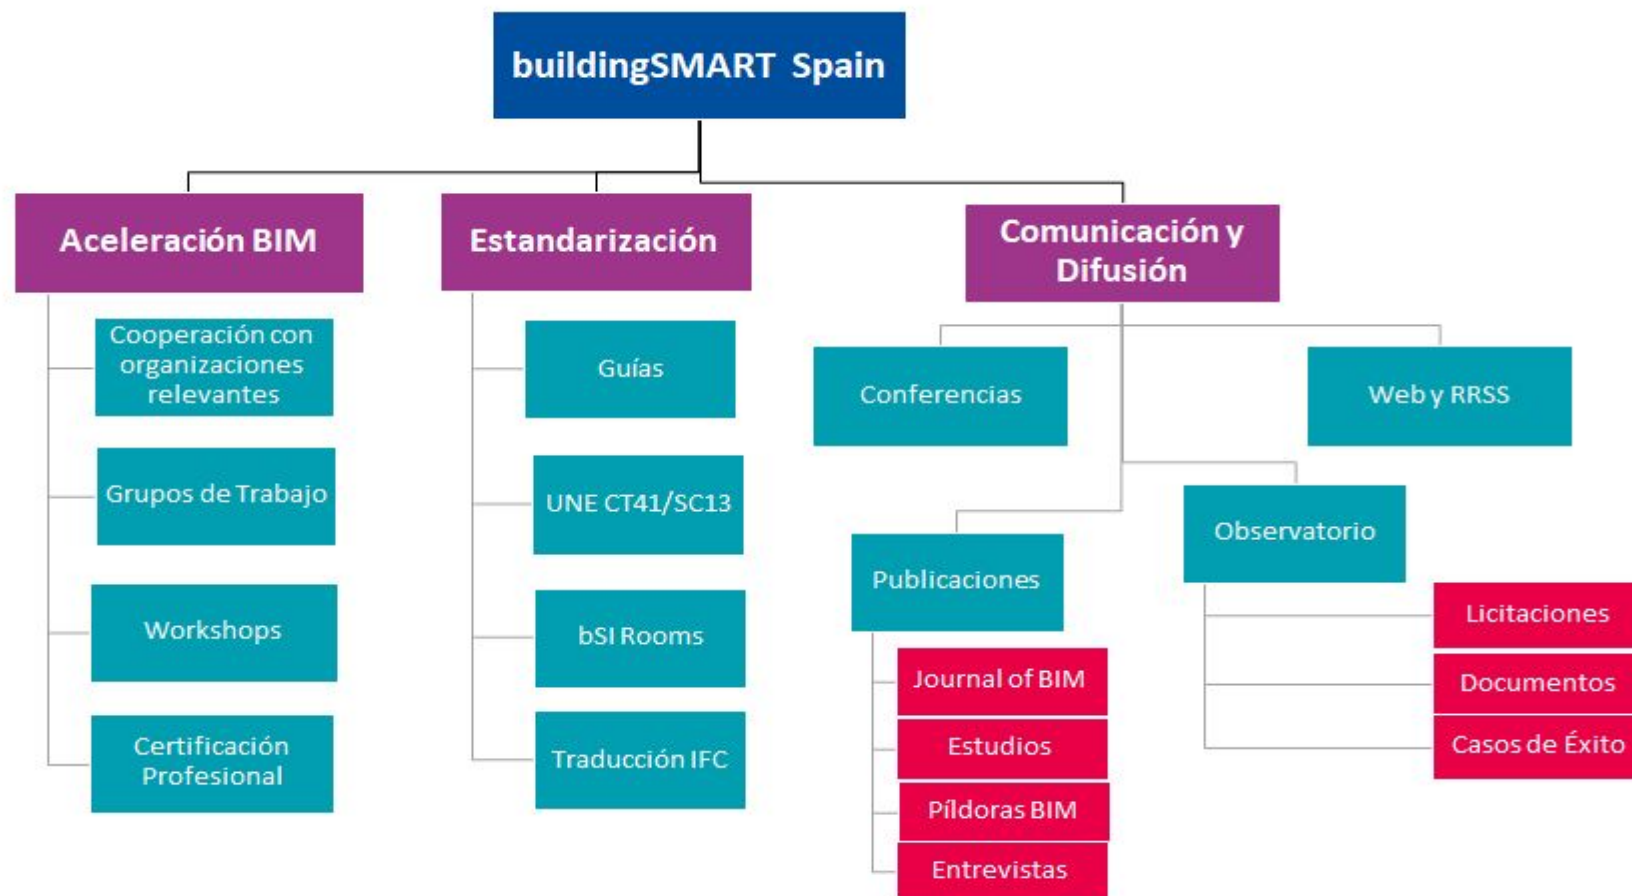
buildingSMART Spain

Aceleración BIM

Cooperación con organizaciones relevantes

Grupos de Trabajo

Workshops

Certificación Profesional

Estandarización

Guías

UNE CT41/SC13

bSI Rooms

Traducción IFC

Comunicación y Difusión

Conferencias

Web y RRSS

Publicaciones

Journal of BIM

Estudios

Píldoras BIM

Entrevistas

Observatorio

Licitaciones

Documentos

Casos de Éxito